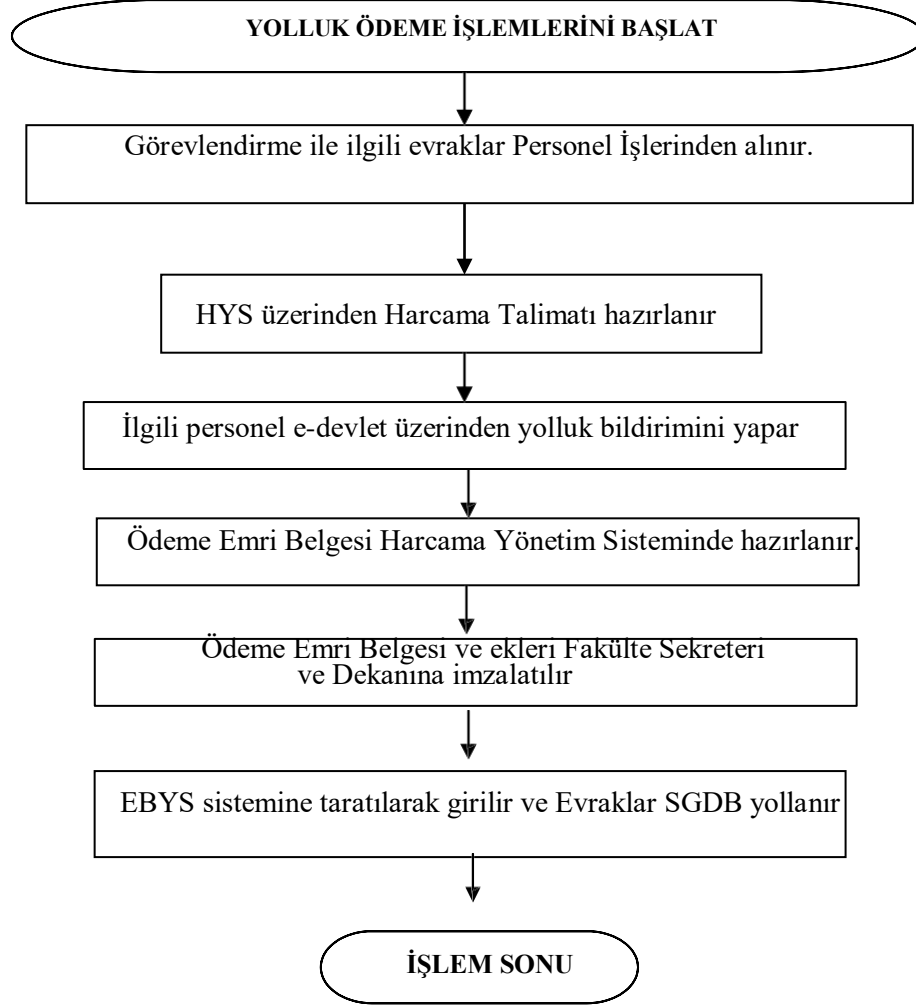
YOLLUK ÖDEME İŞLEMLERİNİ BAŞLAT

Görevlendirme ile ilgili evraklar Personel İşlerinden alınır.

HYS üzerinden Harcama Talimatı hazırlanır

İlgili personel e-devlet üzerinden yolluk bildirimini yapar

Ödeme Emri Belgesi Harcama Yönetim Sisteminde hazırlanır.

Ödeme Emri Belgesi ve ekleri Fakülte Sekreteri ve Dekanına imzalatılır

EBYS sistemine taratılarak girilir ve Evraklar SGDB yollanır

İŞLEM SONU